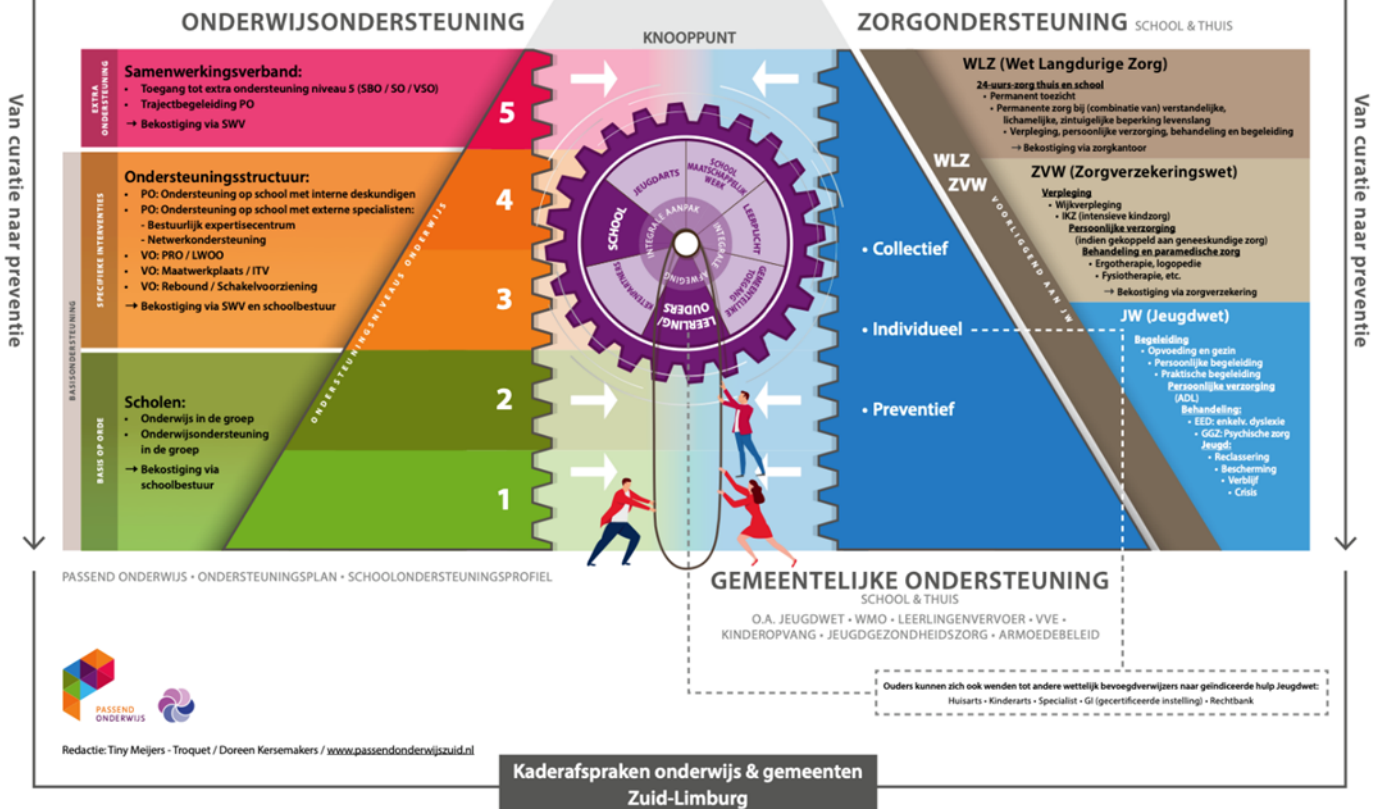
ONDERWIJSONDERSTEUNING

KNOOPPUNT

ZORGONDERSTEUNING SCHOOL & THUIS

Van curatie naar preventie

EXTRA ONDERSTEUNING

Samenwerkingsverband:
• Toegang tot extra ondersteuning niveau 5 (SBO / SO / VSO)
• Trajectbegeleiding PO
→ Bekostiging via SWV

5

BASISONDERSTEUNING

SPECIFIEKE INTERVENTIES

Ondersteuningsstructuur:
• PO: Ondersteuning op school met interne deskundigen
• PO: Ondersteuning op school met externe specialisten:
- Bestuurlijk expertisecentrum
- Netwerkondersteuning
• VO: PRO / LWOO
• VO: Maatwerkplaats / ITV
• VO: Rebound / Schakelvoorziening
→ Bekostiging via SWV en schoolbestuur

4

3

BASIS OP ORDE

Scholen:
• Onderwijs in de groep
• Onderwijsondersteuning in de groep
→ Bekostiging via schoolbestuur

2

1

ONDERSTEUNINGSNIVEAUS ONDERWIJS

SCHOOL

JEUGDARTS

SCHOOL MAATSCHAPPELIJK WERK

LEERPLICHT

GEMEENTELIJKE TOEGANG

LEERLING / OUDERS

INTEGRALE AANPAK

INTEGRAAL

AFWEGING

WLZ (Wet Langdurige Zorg)
24-uurs-zorg thuis en school
• Permanent toezicht
• Permanente zorg bij (combinatie van) verstandelijke, lichamelijke, zintuigelijke beperking levenslang
• Verpleging, persoonlijke verzorging, behandeling en begeleiding
→ Bekostiging via zorgkantoor

WLZ

ZVW

VOORLIGGEND AAN JW

ZVW (Zorgverzekeringswet)
Verpleging
• Wijkverpleging
• IKZ (intensieve kindzorg)
Persoonlijke verzorging
(indien gekoppeld aan geneeskundige zorg)
Behandeling en paramedische zorg
• Ergotherapie, logopedie
• Fysiotherapie, etc.
→ Bekostiging via zorgverzekering

• Collectief

• Individueel

• Preventief

JW (Jeugdwet)
Begeleiding
• Opvoeding en gezin
• Persoonlijke begeleiding
• Praktische begeleiding
Persoonlijke verzorging
(ADL)
Behandeling:
• EED: enkelv. dyslexie
• GGZ: Psychische zorg
Jeugd:
• Reclassering
• Bescherming
• Verblijf
• Crisis

Van curatie naar preventie

PASSEND ONDERWIJS • ONDERSTEUNINGSPLAN • SCHOOLONDERSTEUNINGSPROFIEL

GEMEENTELIJKE ONDERSTEUNING
SCHOOL & THUIS
O.A. JEUGDWET • WMO • LEERLINGENVERVOER • VVE • KINDEROPVANG • JEUGDGEZONDHEIDSZORG • ARMOEDEBELEID

Ouders kunnen zich ook wenden tot andere wettelijk bevoegdverwijzers naar geïndiceerde hulp Jeugdwet:
Huisarts • Kinderarts • Specialist • GI (gecertificeerde instelling) • Rechtbank

PASSEND ONDERWIJS

Redactie: Tiny Meijers - Troquet / Doreen Kersemakers / www.passendonderwijszuid.nl

Kaderafspraken onderwijs & gemeenten Zuid-Limburg